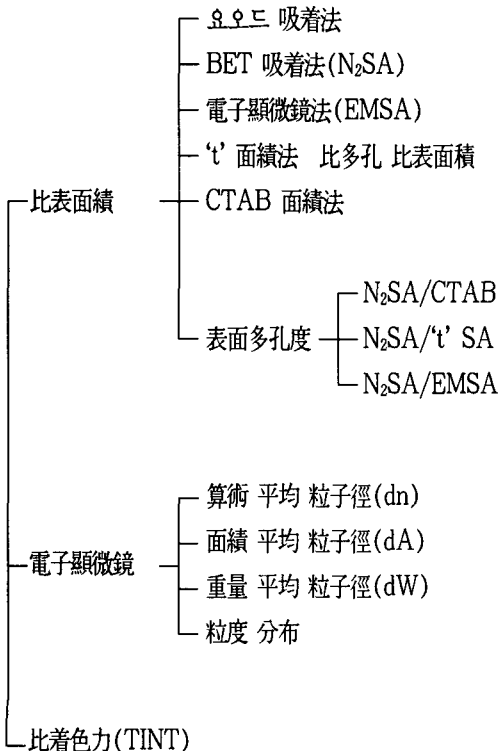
比表面積
요오드 吸着法
BET 吸着法($N_2$SA)
電子顯微鏡法(EMSA)
't' 面積法 比多孔 比表面積
CTAB 面積法
表面多孔度
$N_2$SA/CTAB
$N_2$SA/'t' SA
$N_2$SA/EMSA

電子顯微鏡
算術 平均 粒子徑(dn)
面積 平均 粒子徑(dA)
重量 平均 粒子徑(dW)
粒度 分布

比着色力(TINT)